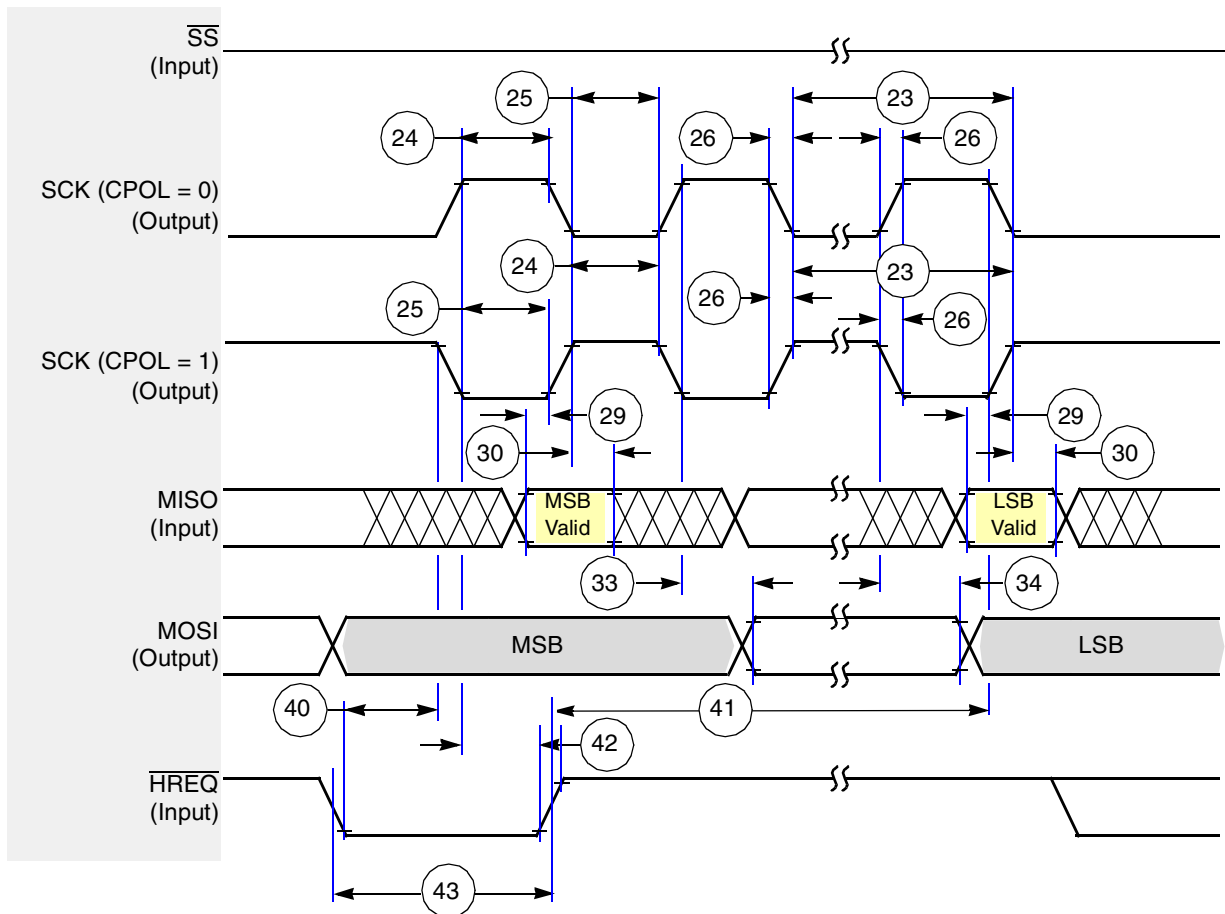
$\overline{SS}$
(Input)

25
23
24
26
26

SCK (CPOL = 0)
(Output)

24
23
26
25
26

SCK (CPOL = 1)
(Output)

29
29
30
30

MISO
(Input)
MSB
Valid
LSB
Valid

33
34

MOSI
(Output)
MSB
LSB

40
41
42

$\overline{HREQ}$
(Input)

43